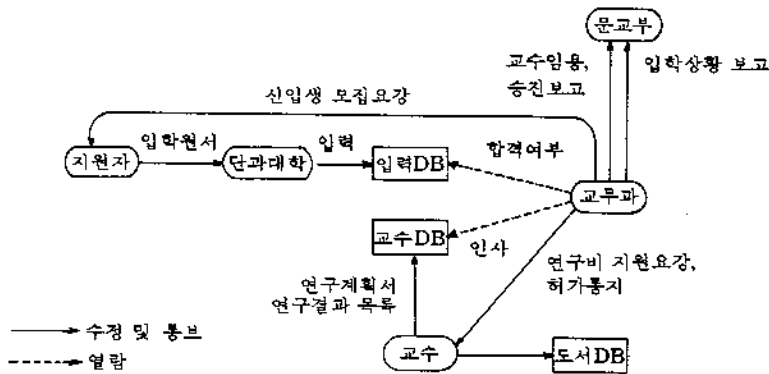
문교부

교수임용, 승진보고

입학상황 보고

신입생 모집요강

지원자

입학원서

단과대학

입력

입력DB

합격여부

교무과

교수DB

인사

연구비 지원요강, 허가통지

연구계획서 연구결과 목록

교수

도서DB

수정 및 통보

열람